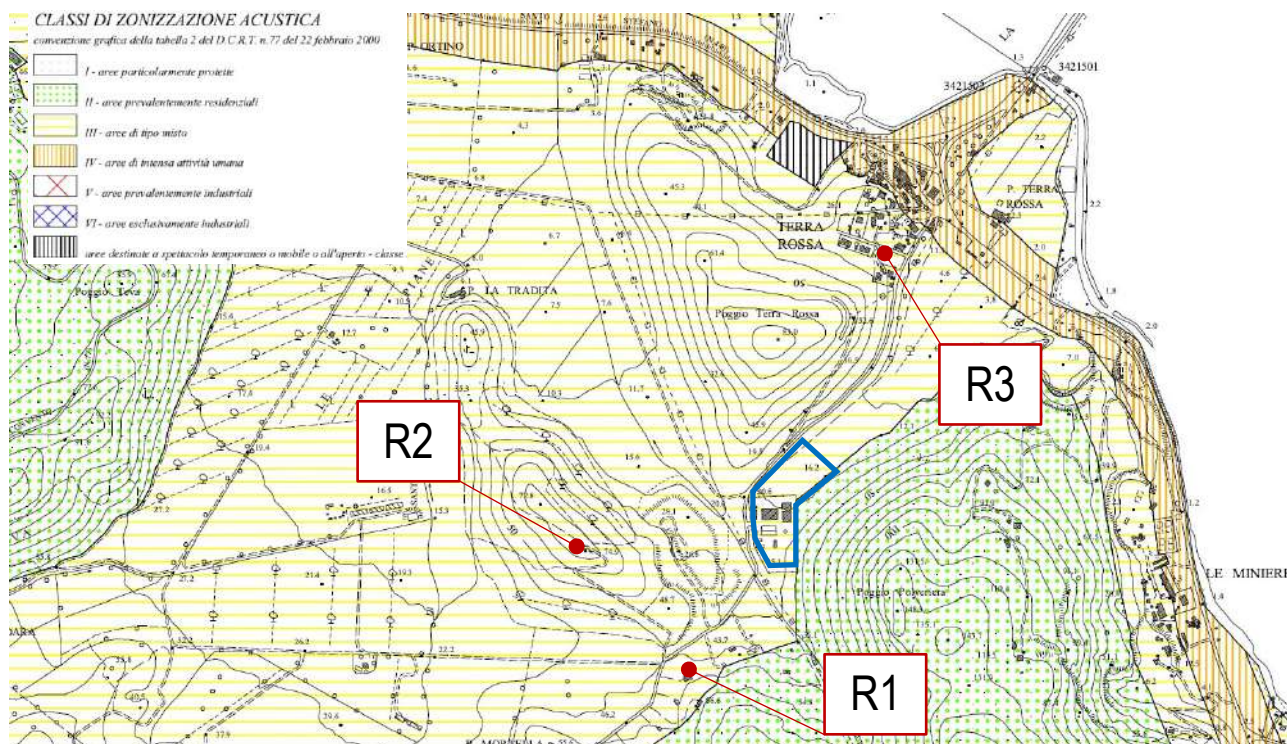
CLASSI DI ZONIZZAZIONE ACUSTICA
convenzione grafica della tabella 2 del D.C.R.T. n.77 del 22 febbraio 2000

I - aree particolarmente protette
II - aree prevalentemente residenziali
III - aree di tipo misto
IV - aree di intensa attività umana
V - aree prevalentemente industriali
VI - aree esclusivamente industriali
aree destinate a spettacolo temporaneo o mobile o all'aperto - classe

3421502
3421501
TERRA ROSSA
P. TERRA ROSSA
P. LA TRADITA
Poggio Terra Rossa
Poggio Povenca
LE MINIERE
R1
R2
R3